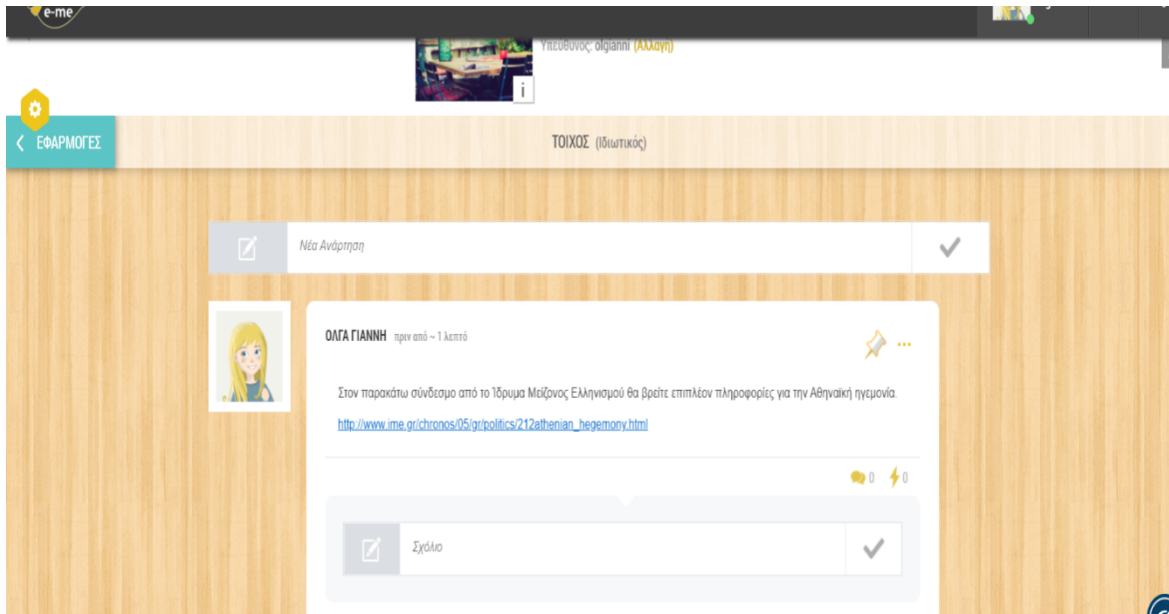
e-me

Υπεύθυνος: olgianni (Αλλαγή)

i

ΕΦΑΡΜΟΓΕΣ

ΤΟΙΧΟΣ (Ιδιωτικός)

Νέα Ανάρτηση

ΟΛΓΑ ΓΙΑΝΝΗ πριν από ~ 1 λεπτό

Στον παρακάτω σύνδεσμο από το Ίδρυμα Μείζονος Ελληνισμού θα βρείτε επιπλέον πληροφορίες για την Αθηναϊκή ηγεμονία.

http://www.ime.gr/chronos/05/gr/politics/212athenian_hegemony.html

0 0

Σχόλιο